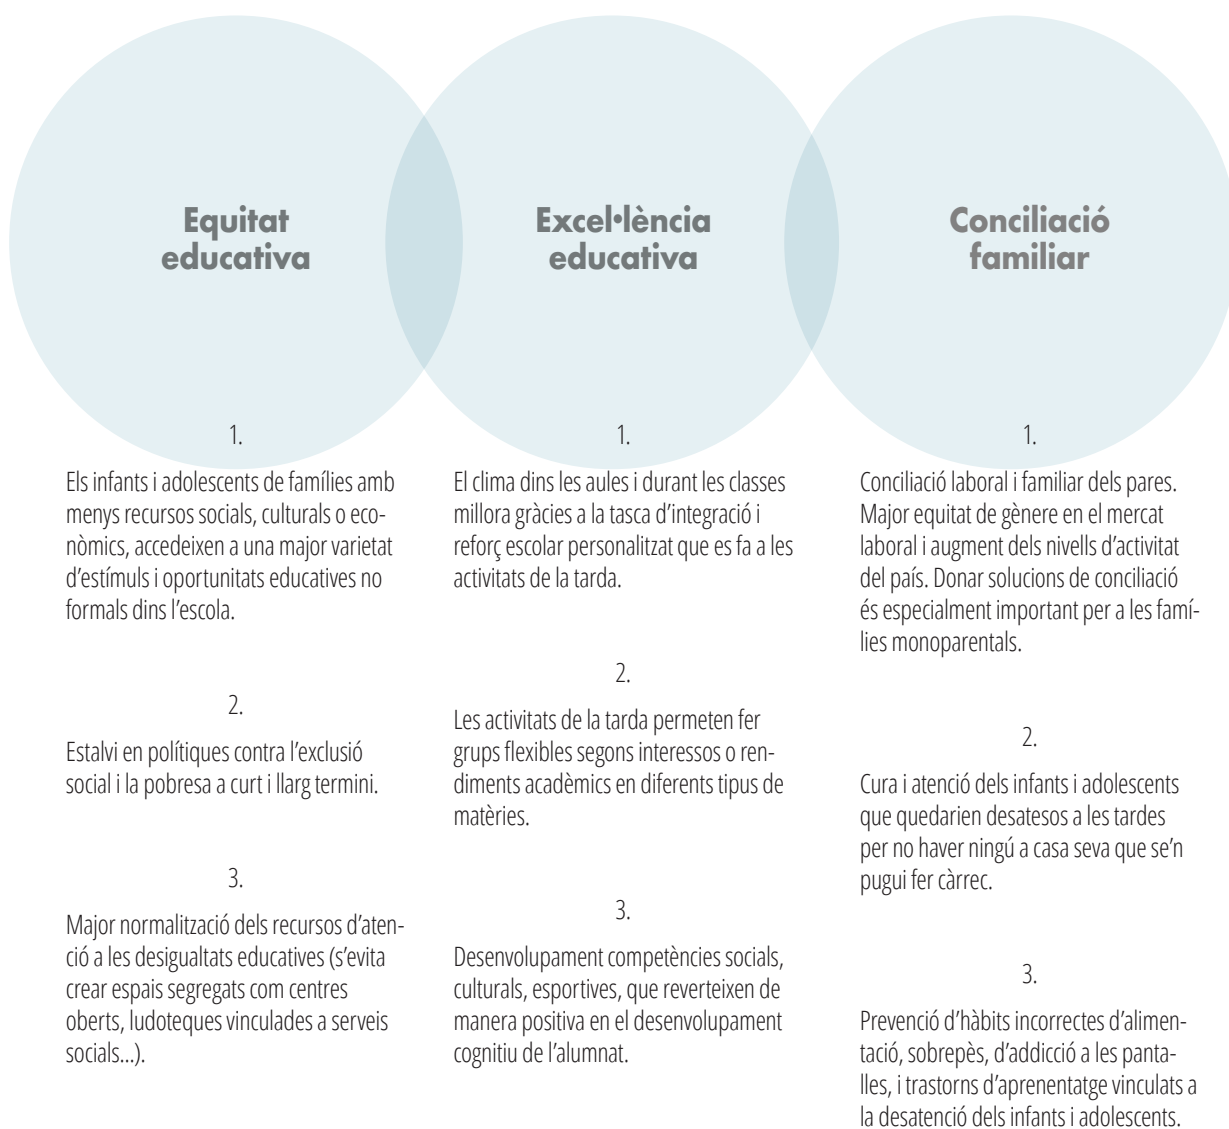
Equitat educativa

1.

Els infants i adolescents de famílies amb menys recursos socials, culturals o econòmics, accedeixen a una major varietat d'estímuls i oportunitats educatives no formals dins l'escola.

2.

Estalvi en polítiques contra l'exclusió social i la pobresa a curt i llarg termini.

3.

Major normalització dels recursos d'atenció a les desigualtats educatives (s'evita crear espais segregats com centres oberts, ludoteques vinculades a serveis socials...).

Excel·lència educativa

1.

El clima dins les aules i durant les classes millora gràcies a la tasca d'integració i reforç escolar personalitzat que es fa a les activitats de la tarda.

2.

Les activitats de la tarda permeten fer grups flexibles segons interessos o rendiments acadèmics en diferents tipus de matèries.

3.

Desenvolupament competències socials, culturals, esportives, que reverteixen de manera positiva en el desenvolupament cognitiu de l'alumnat.

Conciliació familiar

1.

Conciliació laboral i familiar dels pares. Major equitat de gènere en el mercat laboral i augment dels nivells d'activitat del país. Donar solucions de conciliació és especialment important per a les famílies monoparentals.

2.

Cura i atenció dels infants i adolescents que quedarien desatesos a les tardes per no haver ningú a casa seva que se'n pugui fer càrrec.

3.

Prevenció d'hàbits incorrectes d'alimentació, sobrepès, d'addicció a les pantalles, i trastorns d'aprenentatge vinculats a la desatenció dels infants i adolescents.